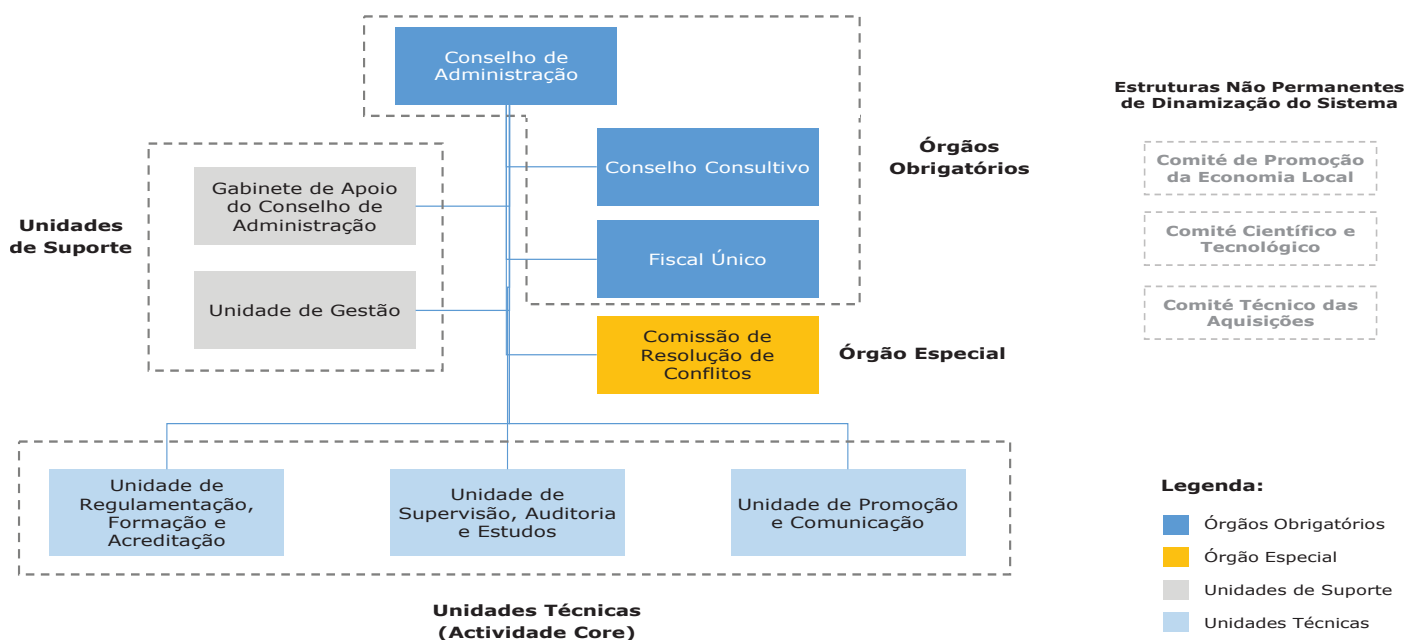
Conselho de Administração

Conselho Consultivo

Fiscal Único

Órgãos Obrigatórios

Unidades de Suporte

Gabinete de Apoio do Conselho de Administração

Unidade de Gestão

Comissão de Resolução de Conflitos

Órgão Especial

Unidade de Regulamentação, Formação e Acreditação

Unidade de Supervisão, Auditoria e Estudos

Unidade de Promoção e Comunicação

Unidades Técnicas (Actividade Core)

Estruturas Não Permanentes de Dinamização do Sistema

Comité de Promoção da Economia Local

Comité Científico e Tecnológico

Comité Técnico das Aquisições

Legenda:

Órgãos Obrigatórios

Órgão Especial

Unidades de Suporte

Unidades Técnicas